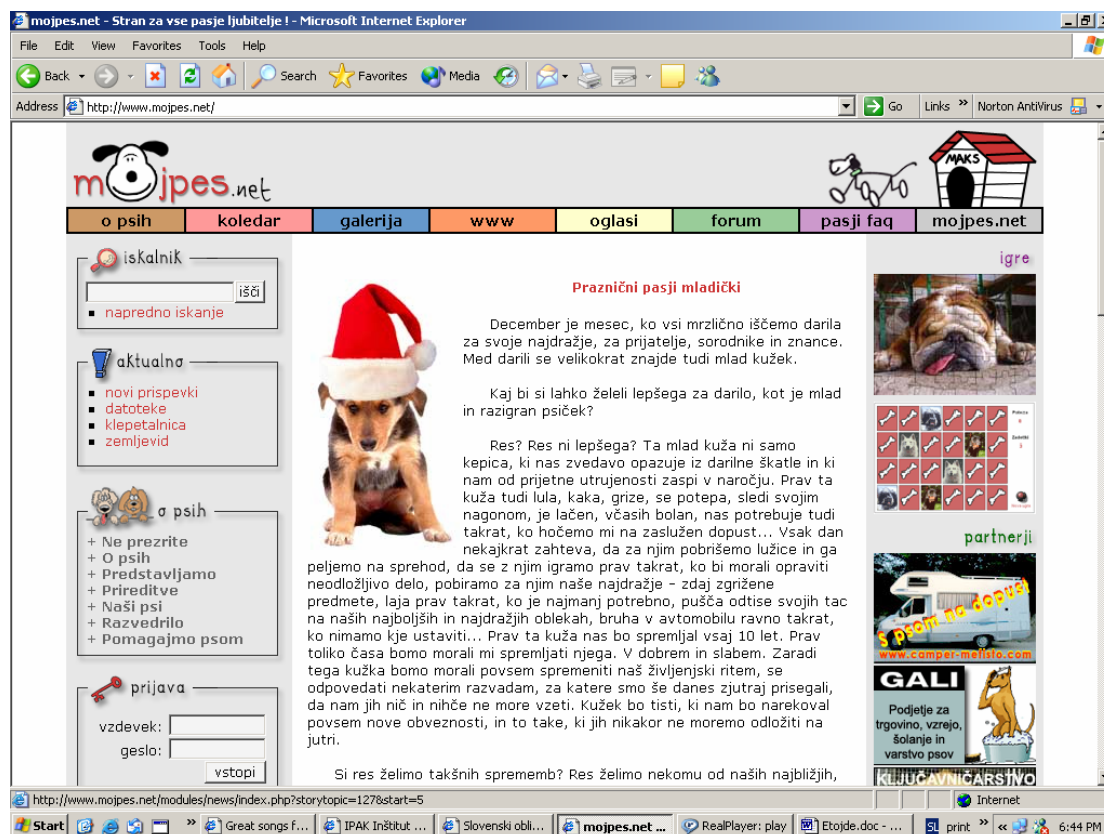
mojpes.net - Stran za vse pasje ljubitelje ! - Microsoft Internet Explorer

File Edit View Favorites Tools Help

Back Search Favorites Media

Address http://www.mojpes.net/ Go Links Norton AntiVirus

mojpes.net

MAKS

o psih | koledar | galerija | www | oglasi | forum | pasji faq | mojpes.net

iskalnik
išči
napredno iskanje

aktualno
novi prispevki
datoteke
klepetalnica
zemljevid

o psih
+ Ne prezrite
+ O psih
+ Predstavljamo
+ Prireditve
+ Naši psi
+ Razvedrilo
+ Pomagajmo psom

prijava
vzdevek:
geslo:
vstopi

Praznični pasji mladički

December je mesec, ko vsi mrzlično iščemo darila za svoje najdražje, za prijatelje, sorodnike in znance. Med darili se velikokrat znajde tudi mlad kužek.

Kaj bi si lahko želeli lepšega za darilo, kot je mlad in razigran psiček?

Res? Res ni lepšega? Ta mlad kuža ni samo kepica, ki nas zvedavo opazuje iz darilne škatle in ki nam od prijetne utrujenosti zaspi v naročju. Prav ta kuža tudi lula, kaka, grize, se potepa, sledi svojim nagonom, je lačen, včasih bolan, nas potrebuje tudi takrat, ko hočemo mi na zaslužen dopust... Vsak dan nekajkrat zahteva, da za njim pobrišemo lužice in ga peljemo na sprehod, da se z njim igramo prav takrat, ko bi morali opraviti neodložljivo delo, pobiramo za njim naše najdražje - zdaj zgrižene predmete, laja prav takrat, ko je najmanj potrebno, pušča odtise svojih tac na naših najboljših in najdražjih oblekah, bruha v avtomobilu ravno takrat, ko nimamo kje ustaviti... Prav ta kuža nas bo spremljal vsaj 10 let. Prav toliko časa bomo morali mi spremljati njega. V dobrem in slabem. Zaradi tega kužka bomo morali povsem spremeniti naš življenjski ritem, se odpovedati nekaterim razvadam, za katere smo še danes zjutraj prisegali, da nam jih nič in nihče ne more vzeti. Kužek bo tisti, ki nam bo narekoval povsem nove obveznosti, in to take, ki jih nikakor ne moremo odložiti na jutri.

Si res želimo takšnih sprememb? Res želimo nekomu od naših najbližjih,

igre

partnerji

S psom na dopust
www.camper-mefisto.com

GALI
Podjetje za trgovino, vzrejo, šolanje in varstvo psov

KLJUČAVNIČARSTVO

http://www.mojpes.net/modules/news/index.php?storytopic=12&start=5 Internet

Start | Great songs f... | IPAK Inštitut ... | Slovenski obli... | mojpes.net ... | RealPlayer: play | Etojde.doc - ... | SL print | 6:44 PM